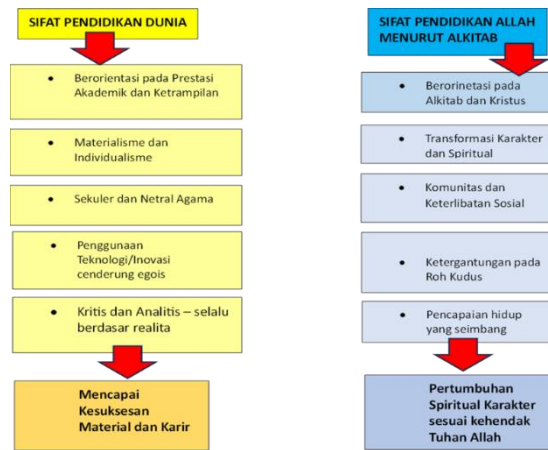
SIFAT PENDIDIKAN DUNIA

• Berorientasi pada Prestasi Akademik dan Ketrampilan

• Materialisme dan Individualisme

• Sekuler dan Netral Agama

• Penggunaan Teknologi/Inovasi cenderung egois

• Kritis dan Analitis – selalu berdasar realita

Mencapai Kesuksesan Material dan Karir

SIFAT PENDIDIKAN ALLAH MENURUT ALKITAB

• Berorinetasi pada Alkitab dan Kristus

• Transformasi Karakter dan Spiritual

• Komunitas dan Keterlibatan Sosial

• Ketergantungan pada Roh Kudus

• Pencapaian hidup yang seimbang

Pertumbuhan Spiritual Karakter sesuai kehendak Tuhan Allah